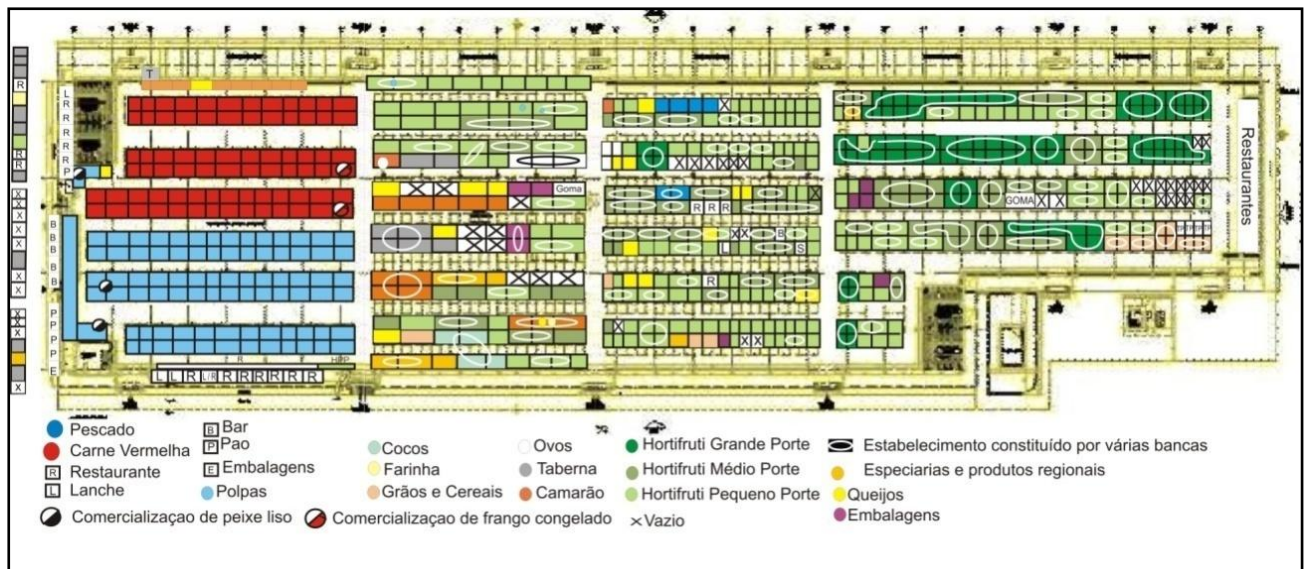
R
T
L R R R R R P
X X X X X
B B B B B
P P P P P
E
Goma
R R R
B L S
R
GOMA
HP P
L L R LB R R R R R R
Restaurantes

Pescado
Carne Vermelha
R Restaurante
L Lanche
B Bar
P Pao
E Embalagens
Polpas
Cocos
Farinha
Grãos e Cereais
Ovos
Taberna
Camarão
Hortifruti Grande Porte
Hortifruti Médio Porte
Hortifruti Pequeno Porte
Estabelecimento constituído por várias bancas
Especiarias e produtos regionais
Queijos
Embalagens
Comercializaçao de peixe liso
Comercializaçao de frango congelado
× Vazio